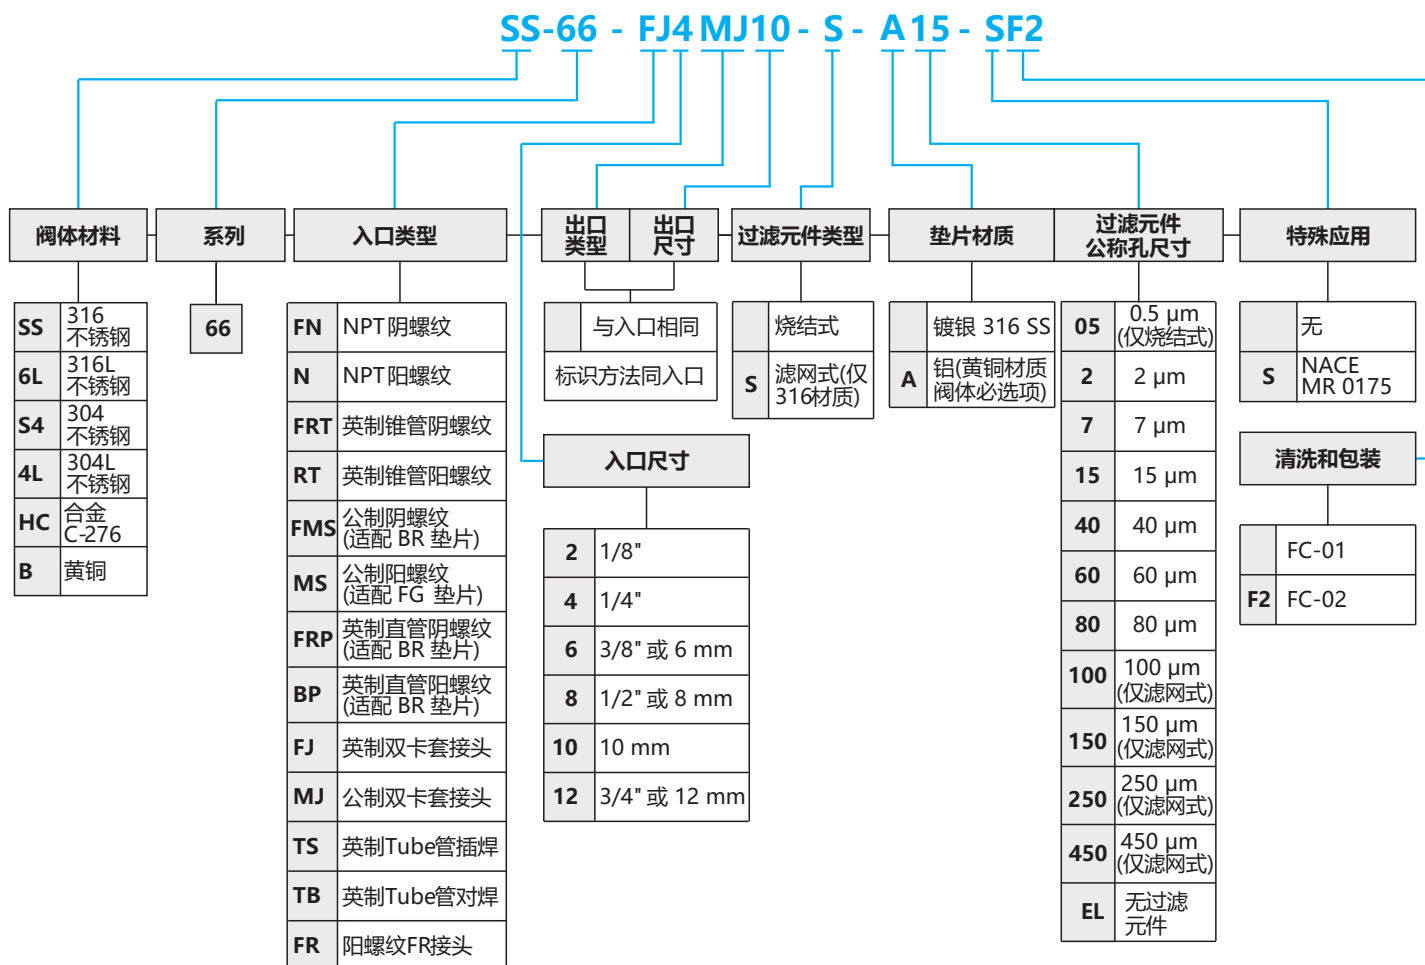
SS-66 - FJ4 MJ10 - S - A15 - SF2

阀体材料

| SS | 316 不锈钢 |
|---|---|
| 6L | 316L 不锈钢 |
| S4 | 304 不锈钢 |
| 4L | 304L 不锈钢 |
| HC | 合金 C-276 |
| B | 黄铜 |

系列

| 66 |
|---|

入口类型

| FN | NPT阴螺纹 |
|---|---|
| N | NPT阳螺纹 |
| FRT | 英制锥管阴螺纹 |
| RT | 英制锥管阳螺纹 |
| FMS | 公制阴螺纹 (适配 BR 垫片) |
| MS | 公制阳螺纹 (适配 FG 垫片) |
| FRP | 英制直管阴螺纹 (适配 BR 垫片) |
| BP | 英制直管阳螺纹 (适配 BR 垫片) |
| FJ | 英制双卡套接头 |
| MJ | 公制双卡套接头 |
| TS | 英制Tube管插焊 |
| TB | 英制Tube管对焊 |
| FR | 阳螺纹FR接头 |

出口类型 出口尺寸

| | 与入口相同 |
|---|---|
| 标识方法同入口 | |

入口尺寸

| 2 | 1/8" |
|---|---|
| 4 | 1/4" |
| 6 | 3/8" 或 6 mm |
| 8 | 1/2" 或 8 mm |
| 10 | 10 mm |
| 12 | 3/4" 或 12 mm |

过滤元件类型

| | 烧结式 |
|---|---|
| S | 滤网式(仅316材质) |

垫片材质

| | 镀银 316 SS |
|---|---|
| A | 铝(黄铜材质阀体必选项) |

过滤元件公称孔尺寸

| 05 | 0.5 µm (仅烧结式) |
|---|---|
| 2 | 2 µm |
| 7 | 7 µm |
| 15 | 15 µm |
| 40 | 40 µm |
| 60 | 60 µm |
| 80 | 80 µm |
| 100 | 100 µm (仅滤网式) |
| 150 | 150 µm (仅滤网式) |
| 250 | 250 µm (仅滤网式) |
| 450 | 450 µm (仅滤网式) |
| EL | 无过滤元件 |

特殊应用

| | 无 |
|---|---|
| S | NACE MR 0175 |

清洗和包装

| | FC-01 |
|---|---|
| F2 | FC-02 |